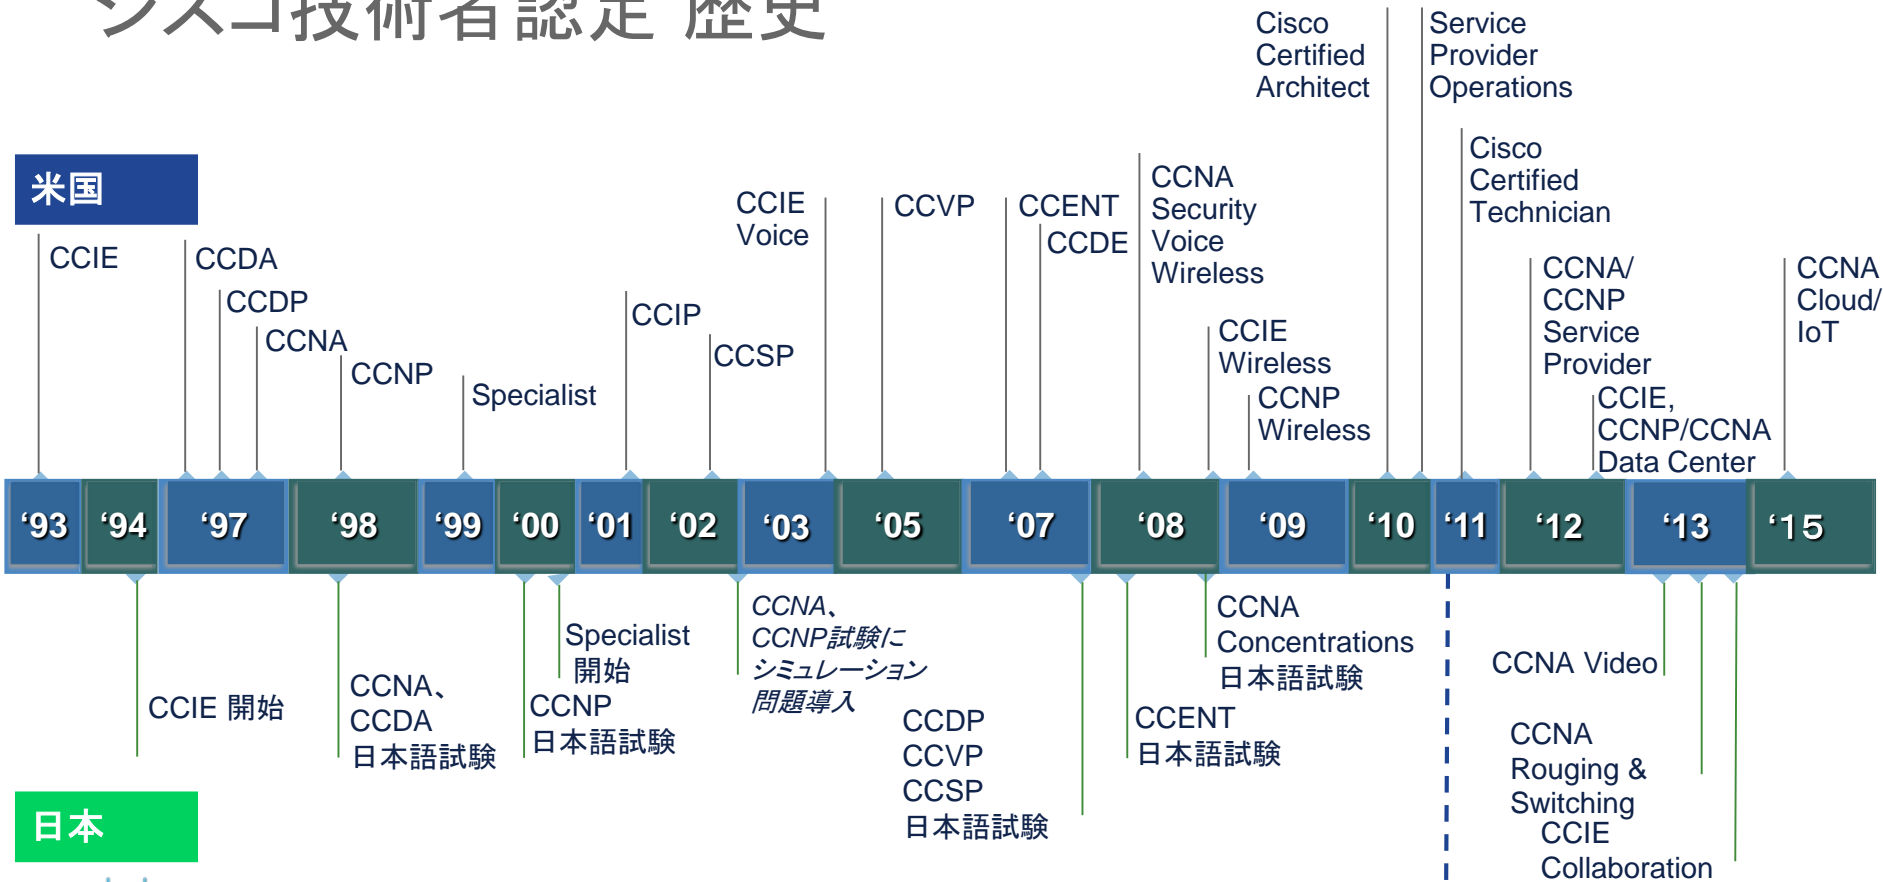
シスコ技術者認定 歴史

米国

CCIE

CCDA

CCDP

CCNA

CCNP

Specialist

CCIP

CCSP

CCIE Voice

CCVP

CCENT

CCDE

CCNA Security Voice Wireless

CCIE Wireless

CCNP Wireless

Cisco Certified Architect

Service Provider Operations

Cisco Certified Technician

CCNA/ CCNP Service Provider

CCIE, CCNP/CCNA Data Center

CCNA Cloud/ IoT

| ‘93 | ‘94 | ‘97 | ‘98 | ‘99 | ‘00 | ‘01 | ‘02 | ‘03 | ‘05 | ‘07 | ‘08 | ‘09 | ‘10 | ‘11 | ‘12 | ‘13 | ‘15 |
|---|---|---|---|---|---|---|---|---|---|---|---|---|---|---|---|---|---|

CCIE 開始

CCNA、CCDA 日本語試験

CCNP 日本語試験

Specialist 開始

CCNA、CCNP試験にシミュレーション問題導入

CCDP CCVP CCSP 日本語試験

CCENT 日本語試験

CCNA Concentrations 日本語試験

CCNA Video

CCNA Rouging & Switching

CCIE Collaboration

日本